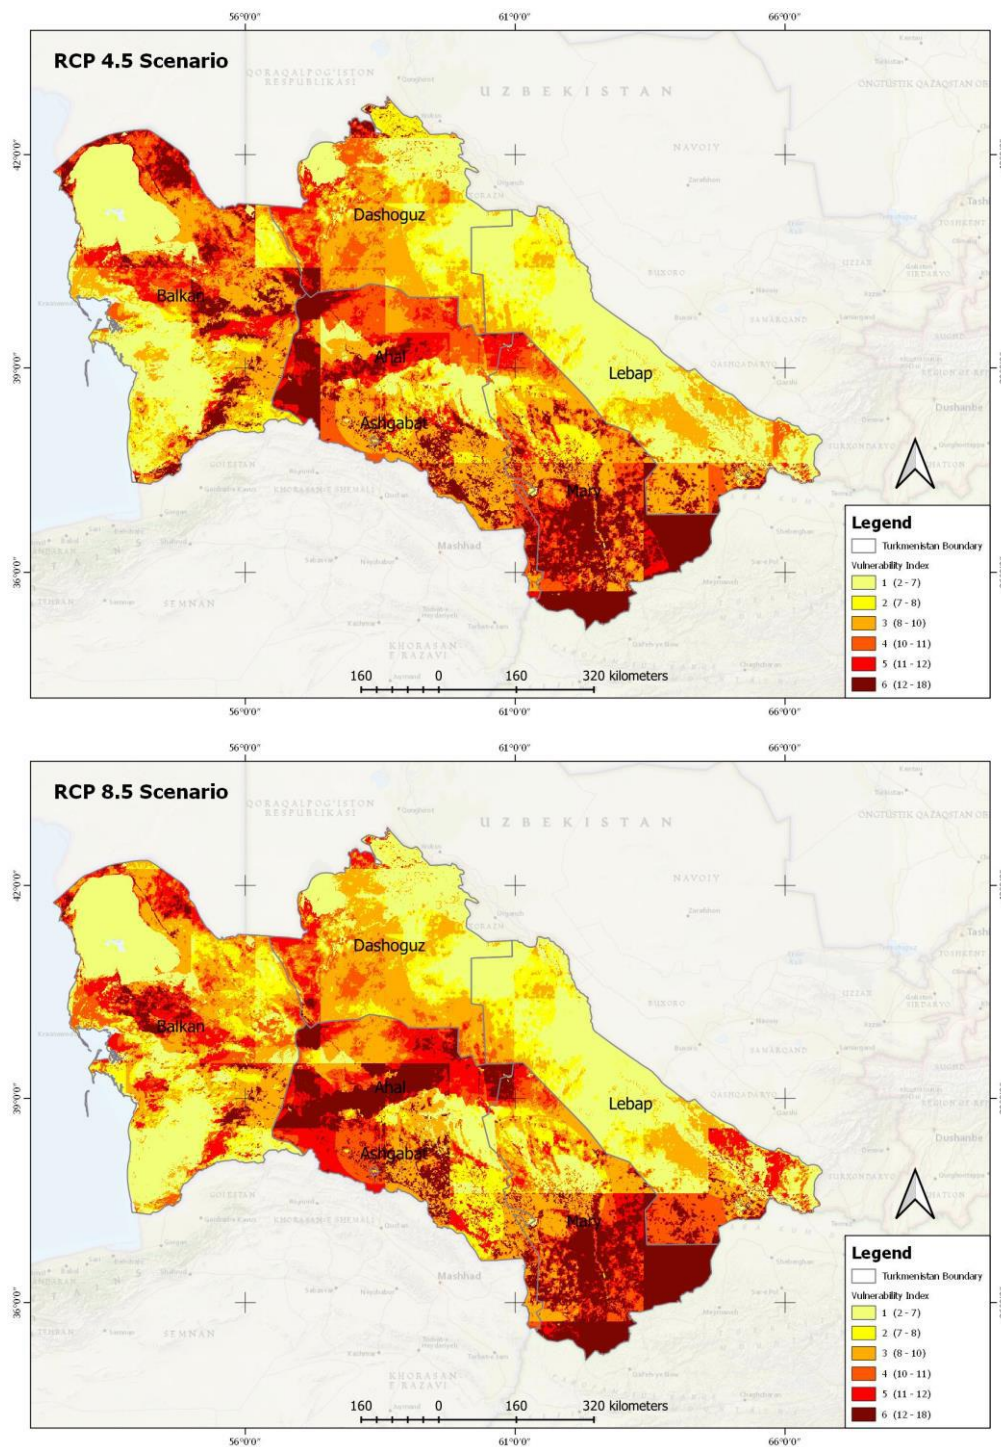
56°0'0"
61°0'0"
66°0'0"

RCP 4.5 Scenario

QORAQALPOG'ISTON RESPUBLIKASI
UZBEKISTAN
NAVOIY
ONGTUSTIK QAZAQSTAN OB
42°0'0"
39°0'0"
36°0'0"
Dashoguz
Balkan
Ahal
Lebap
Ashgabat
Mary
BUXORO
SAMARQAND
QASHQADARYO
Dushanbe
SURXONDARYO
KHORASAN-E SHEMALI
Mashhad
SEMNAN
KHORASAN-E RAZAVI
GOLESTAN

160 0 160 320 kilometers

Legend
Turkmenistan Boundary
Vulnerability Index
1 (2 - 7)
2 (7 - 8)
3 (8 - 10)
4 (10 - 11)
5 (11 - 12)
6 (12 - 18)

56°0'0"
61°0'0"
66°0'0"

56°0'0"
61°0'0"
66°0'0"

RCP 8.5 Scenario

QORAQALPOG'ISTON RESPUBLIKASI
UZBEKISTAN
NAVOIY
ONGTUSTIK QAZAQSTAN OB
42°0'0"
39°0'0"
36°0'0"
Dashoguz
Balkan
Ahal
Lebap
Ashgabat
Mary
BUXORO
SAMARQAND
QASHQADARYO
Dushanbe
SURXONDARYO
KHORASAN-E SHEMALI
Mashhad
SEMNAN
KHORASAN-E RAZAVI
GOLESTAN

160 0 160 320 kilometers

Legend
Turkmenistan Boundary
Vulnerability Index
1 (2 - 7)
2 (7 - 8)
3 (8 - 10)
4 (10 - 11)
5 (11 - 12)
6 (12 - 18)

56°0'0"
61°0'0"
66°0'0"